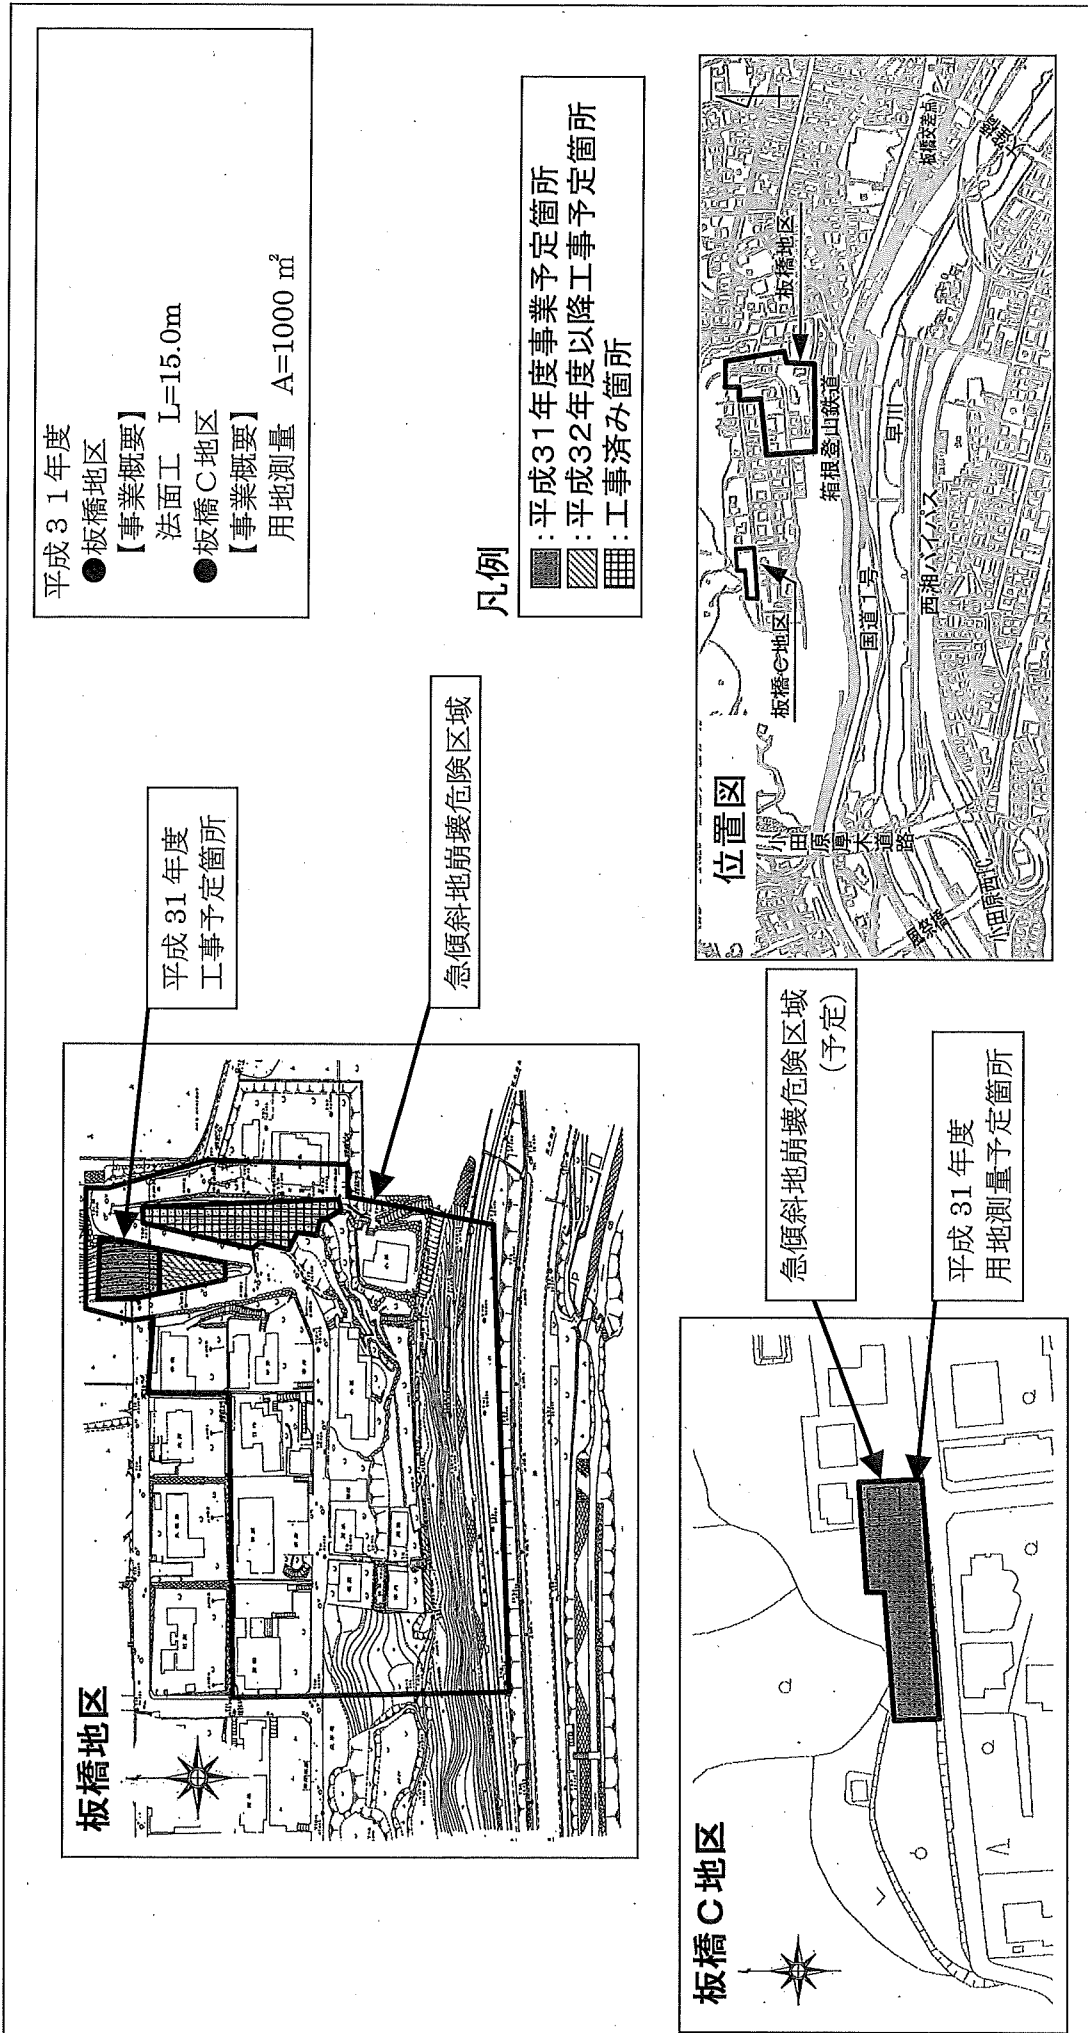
平成３１年度
●板橋地区
【事業概要】
法面工　L=15.0m
●板橋C地区
【事業概要】
用地測量　A=1000 ㎡

凡例
：平成31年度事業予定箇所
：平成32年度以降工事予定箇所
：工事済み箇所

位置図
板橋地区
板橋C地区
箱根登山鉄道
早川
国道1号
西湘バイパス
小田原厚木道路
小田原西IC
国道135号
板橋交差点

板橋地区
平成 31 年度
工事予定箇所
急傾斜地崩壊危険区域

板橋C地区
急傾斜地崩壊危険区域
（予定）
平成 31 年度
用地測量予定箇所